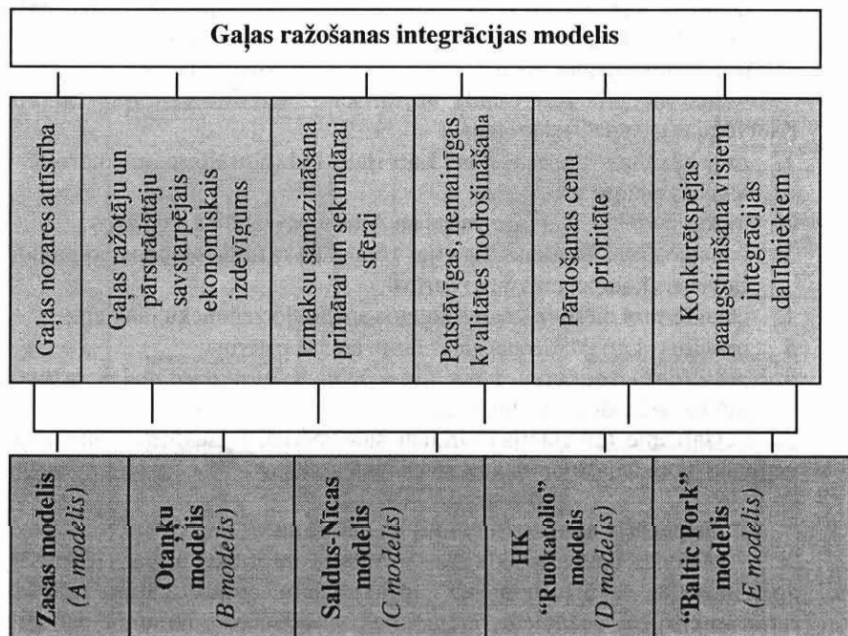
Gaļas ražošanas integrācijas modelis

Gaļas nozares attīstība

Gaļas ražotāju un pārstrādātāju savstarpējais ekonomiskais izdevīgums

Izmaksu samazināšana primārai un sekundārai sfērai

Patstāvīgas, nemainīgas kvalitātes nodrošināšana

Pārdošanas cenu prioritāte

Konkurētspējas paaugstināšana visiem integrācijas dalībniekiem

Zasas modelis (A modelis)

Otaņķu modelis (B modelis)

Saldus-Nīcas modelis (C modelis)

HK "Ruokatolio" modelis (D modelis)

"Baltic Pork" modelis (E modelis)